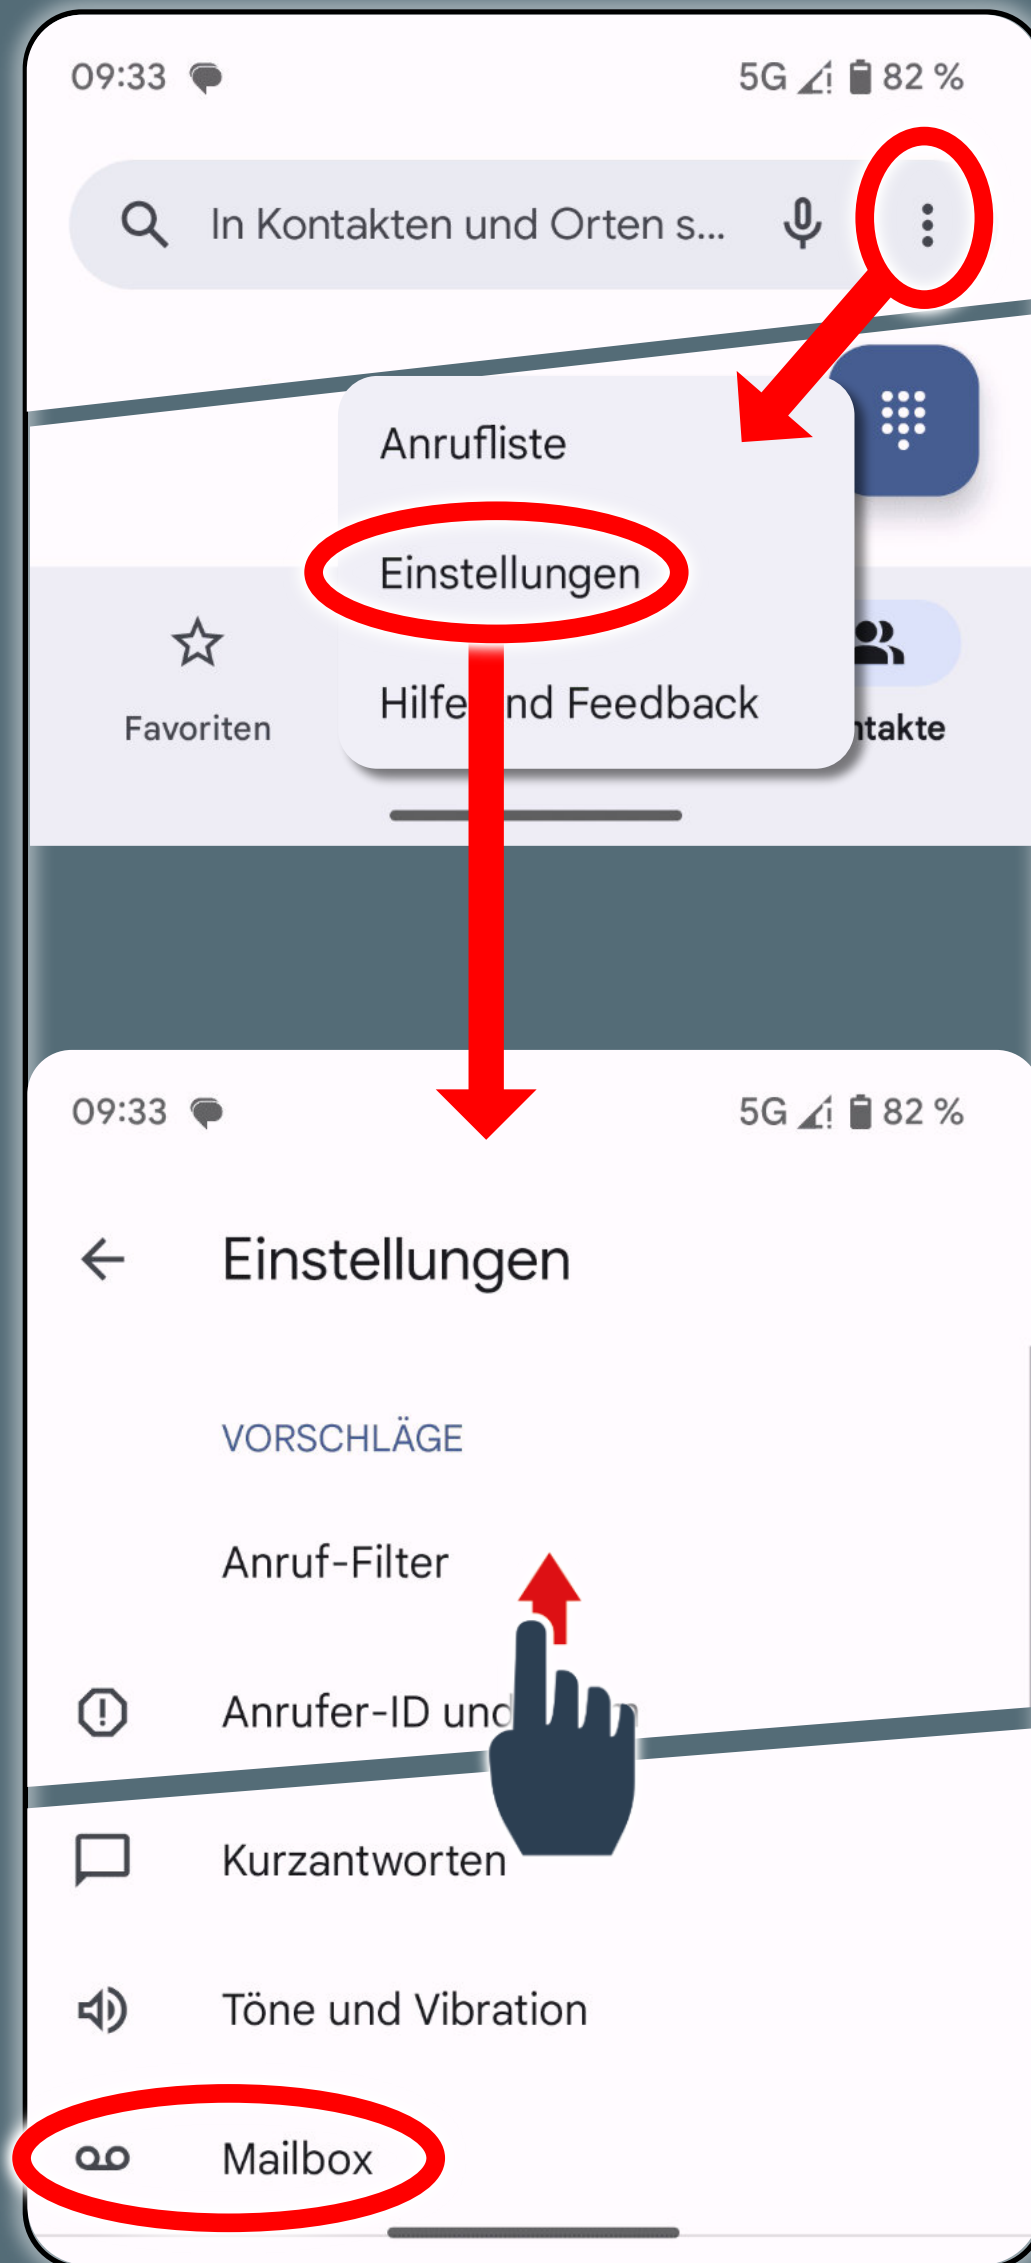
09:33 5G 82 %

In Kontakten und Orten s...

Anrufliste

Einstellungen

Hilfe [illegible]nd Feedback

Favoriten

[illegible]ntakte

09:33 5G 82 %

Einstellungen

VORSCHLÄGE

Anruf-Filter

Anrufer-ID und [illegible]

Kurzantworten

Töne und Vibration

Mailbox